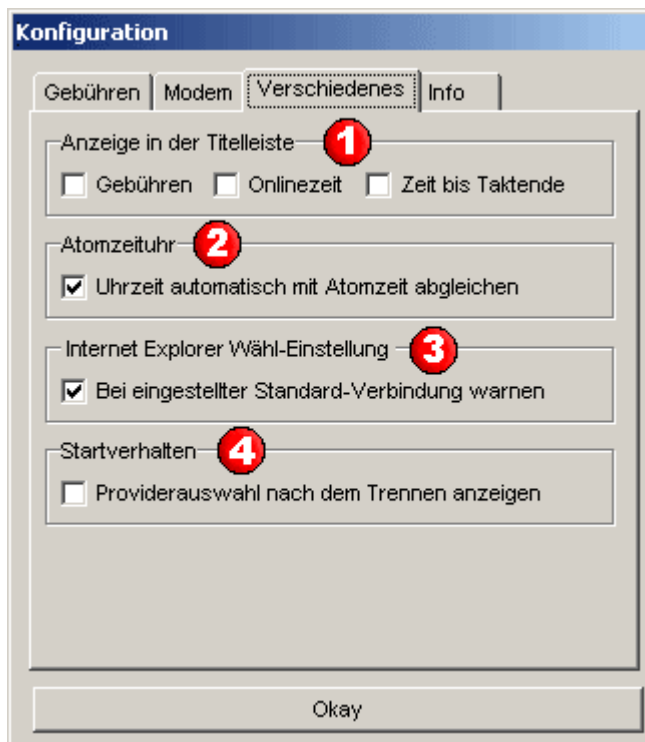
Konfiguration

Gebühren | Modem | Verschiedenes | Info

Anzeige in der Titelleiste 1
Gebühren
Onlinezeit
Zeit bis Taktende

Atomzeituhr 2
Uhrzeit automatisch mit Atomzeit abgleichen

Internet Explorer Wähl-Einstellung 3
Bei eingestellter Standard-Verbindung warnen

Startverhalten 4
Providerauswahl nach dem Trennen anzeigen

Okay